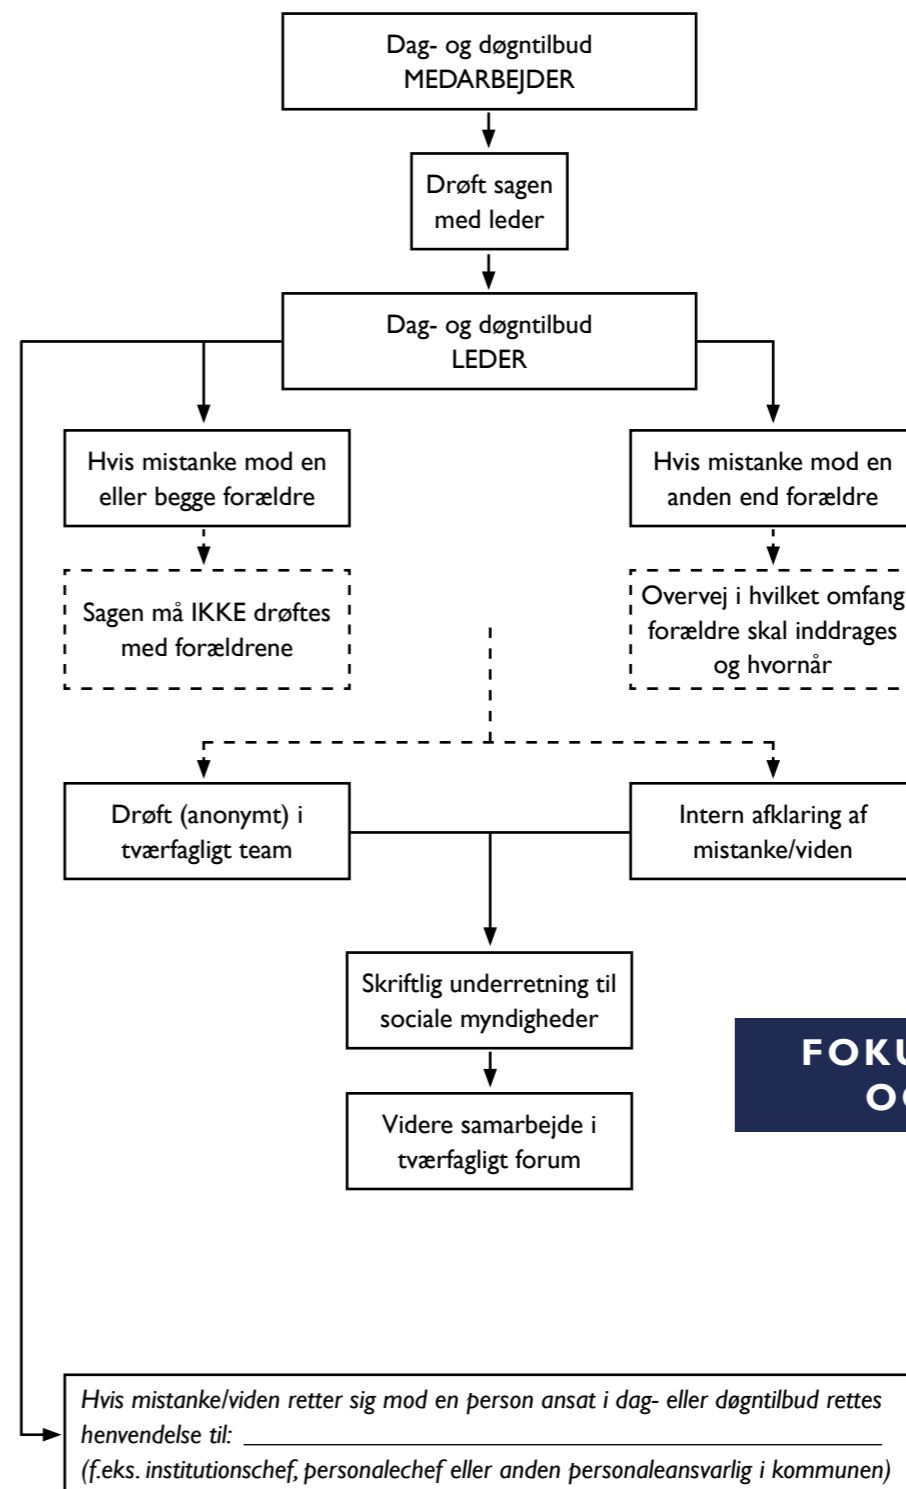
Dag- og døgntilbud
MEDARBEJDER

Drøft sagen med leder

Dag- og døgntilbud
LEDER

Hvis mistanke mod en eller begge forældre

Hvis mistanke mod en anden end forældre

Sagen må IKKE drøftes med forældrene

Overvej i hvilket omfang forældre skal inddrages og hvornår

Drøft (anonymt) i tværfagligt team

Intern afklaring af mistanke/viden

Skriftlig underretning til sociale myndigheder

Videre samarbejde i tværfagligt forum

FOKU
O

Hvis mistanke/viden retter sig mod en person ansat i dag- eller døgntilbud rettes henvendelse til: ____________________
(f.eks. institutionschef, personalechef eller anden personaleansvarlig i kommunen)